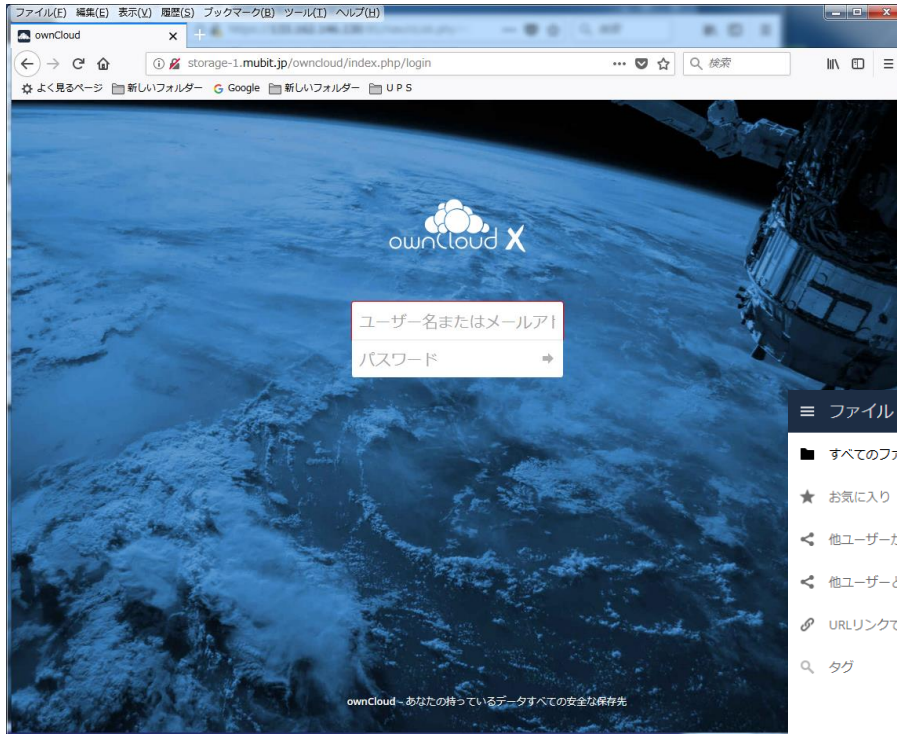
ファイル(F) 編集(E) 表示(V) 履歴(S) ブックマーク(B) ツール(T) ヘルプ(H)

ownCloud ×

storage-1.mubit.jp/owncloud/index.php/login

検索

よく見るページ 新しいフォルダー Google 新しいフォルダー U P S

ownCloud X

ユーザー名またはメールア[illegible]

パスワード

ファイル

すべてのフ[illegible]

お気に入り

他ユーザー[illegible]

他ユーザー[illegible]

URLリンク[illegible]

タグ

ownCloud – あなたの持っているデータすべての安全な保存先